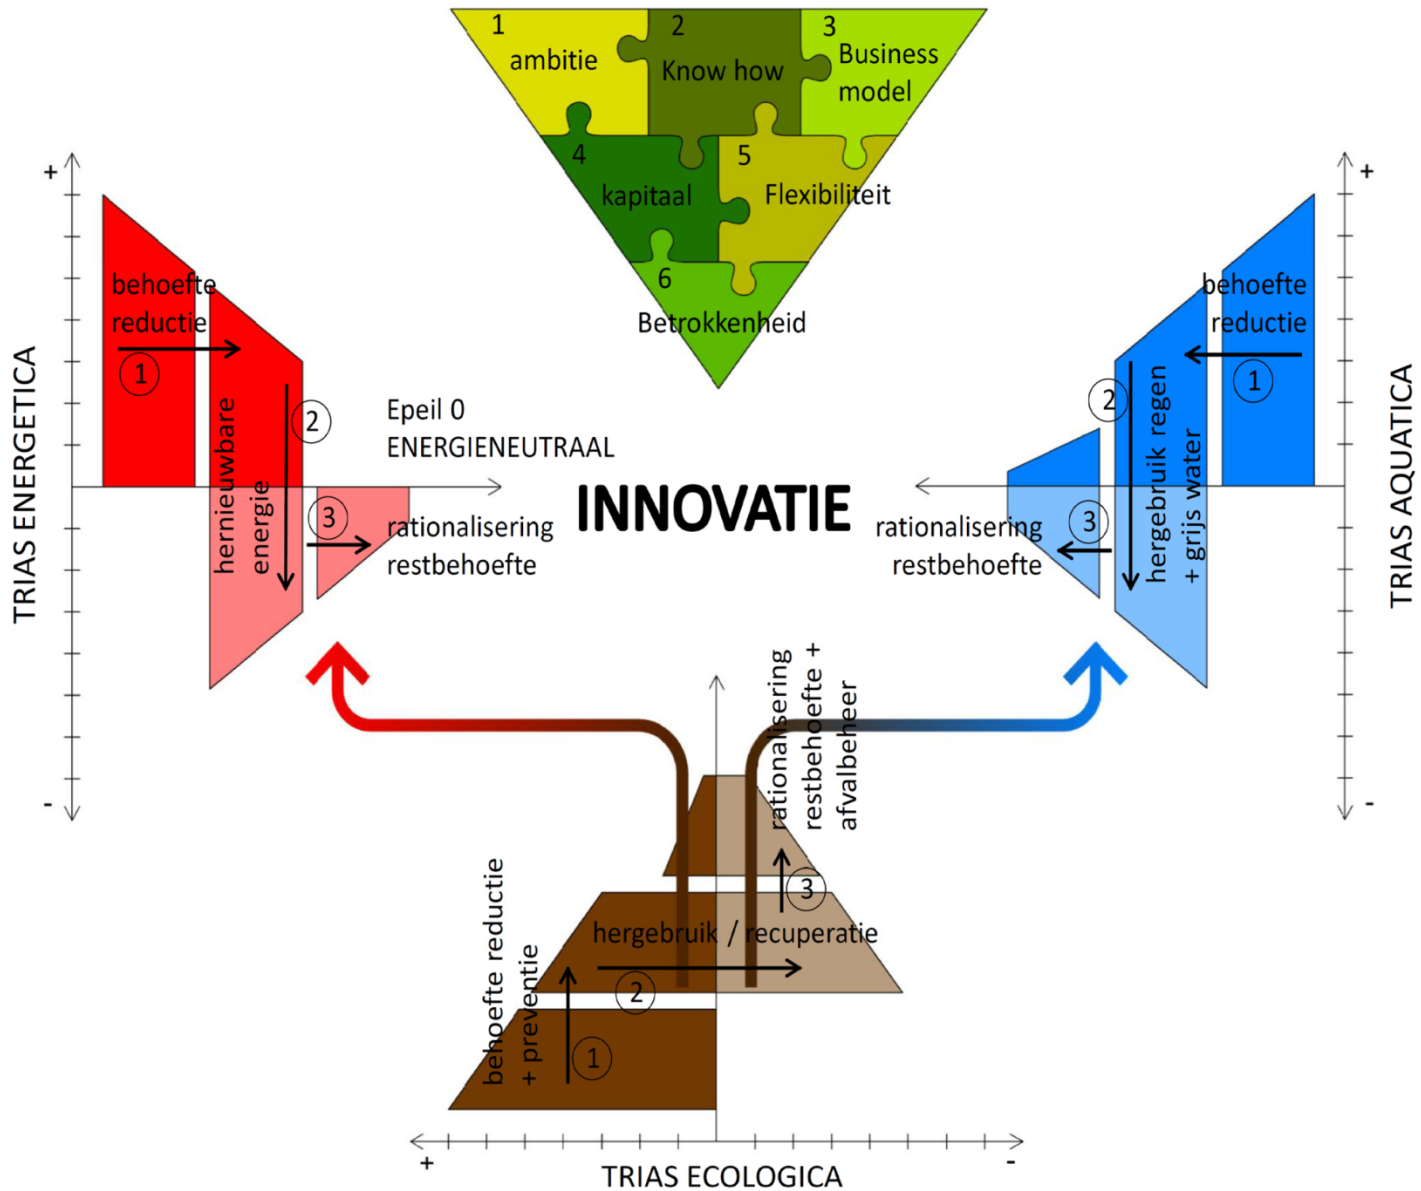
1 ambitie
2 Know how
3 Business model
4 kapitaal
5 Flexibiliteit
6 Betrokkenheid

TRIAS ENERGETICA
+
-
behoefte reductie
1
hernieuwbare energie
2
3
Epeil 0
ENERGIENEUTRAAL
rationalisering restbehoefte

INNOVATIE

TRIAS AQUATICA
+
-
behoefte reductie
1
hergebruik regen + grijs water
2
3
rationalisering restbehoefte

rationalisering restbehoefte + afvalbeheer
3
hergebruik / recuperatie
2
behoefte reductie + preventie
1
+
-
TRIAS ECOLOGICA